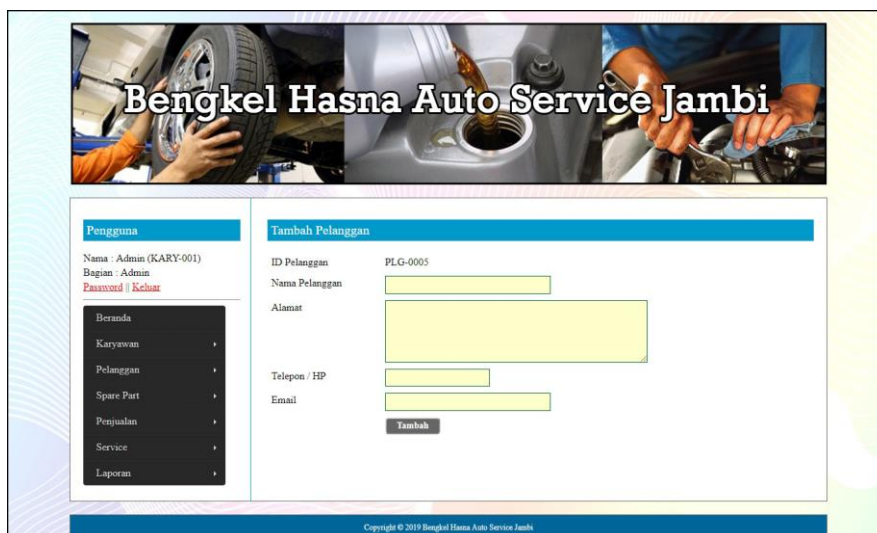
Bengkel Hasna Auto Service Jambi

Pengguna

Nama : Admin (KARY-001)
Bagian : Admin
Password || Keluar

Beranda
Karyawan
Pelanggan
Spare Part
Penjualan
Service
Laporan

Tambah Pelanggan

ID Pelanggan PLG-0005
Nama Pelanggan
Alamat
Telepon / HP
Email
Tambah

Copyright © 2019 Bengkel Hasna Auto Service Jambi